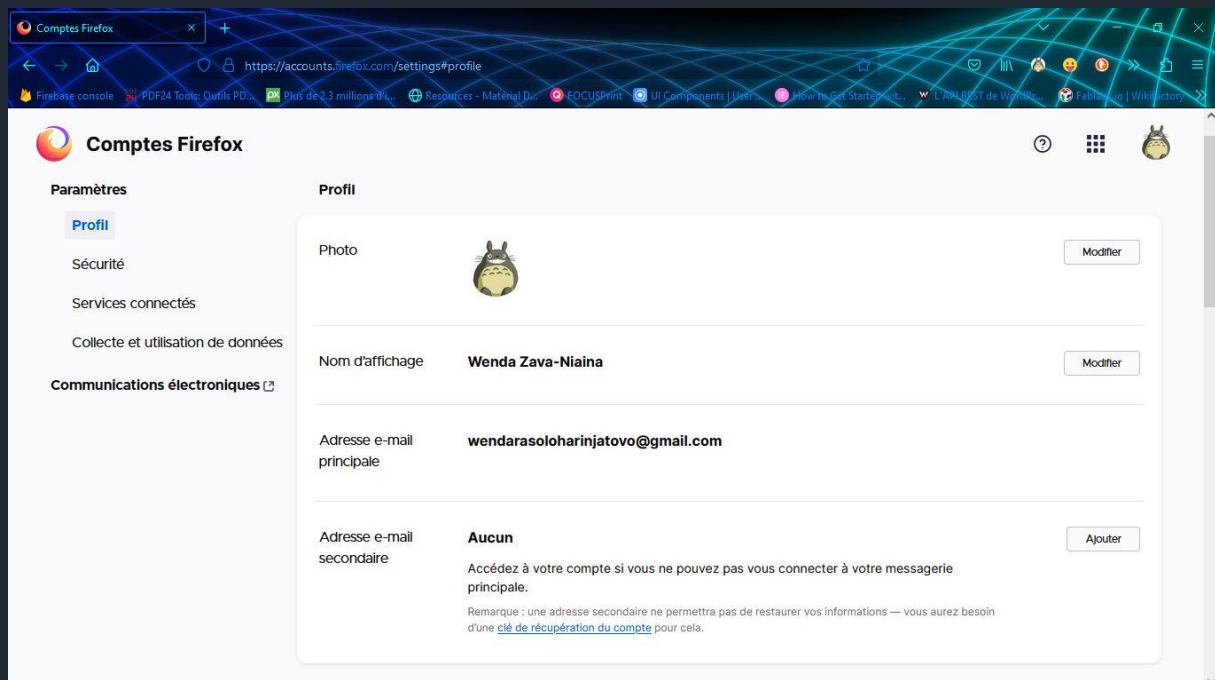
Comptes Firefox

https://accounts.firefox.com/settings#profile

Firebase console PDF24 Tools: Outils PD... Plus de 2,3 millions d'i... Resources - Material D... FOCUSPrint UI Components | User ... How to Get Started wit... L'API REST de WordPr... Fablab.io | Wikifactory

Comptes Firefox

Paramètres

Profil

Sécurité

Services connectés

Collecte et utilisation de données

Communications électroniques

Profil

Photo

Modifier

Nom d'affichage

Wenda Zava-Niaina

Modifier

Adresse e-mail principale

wendarasoloharinjatovo@gmail.com

Adresse e-mail secondaire

Aucun

Ajouter

Accédez à votre compte si vous ne pouvez pas vous connecter à votre messagerie principale.

Remarque : une adresse secondaire ne permettra pas de restaurer vos informations — vous aurez besoin d'une clé de récupération du compte pour cela.